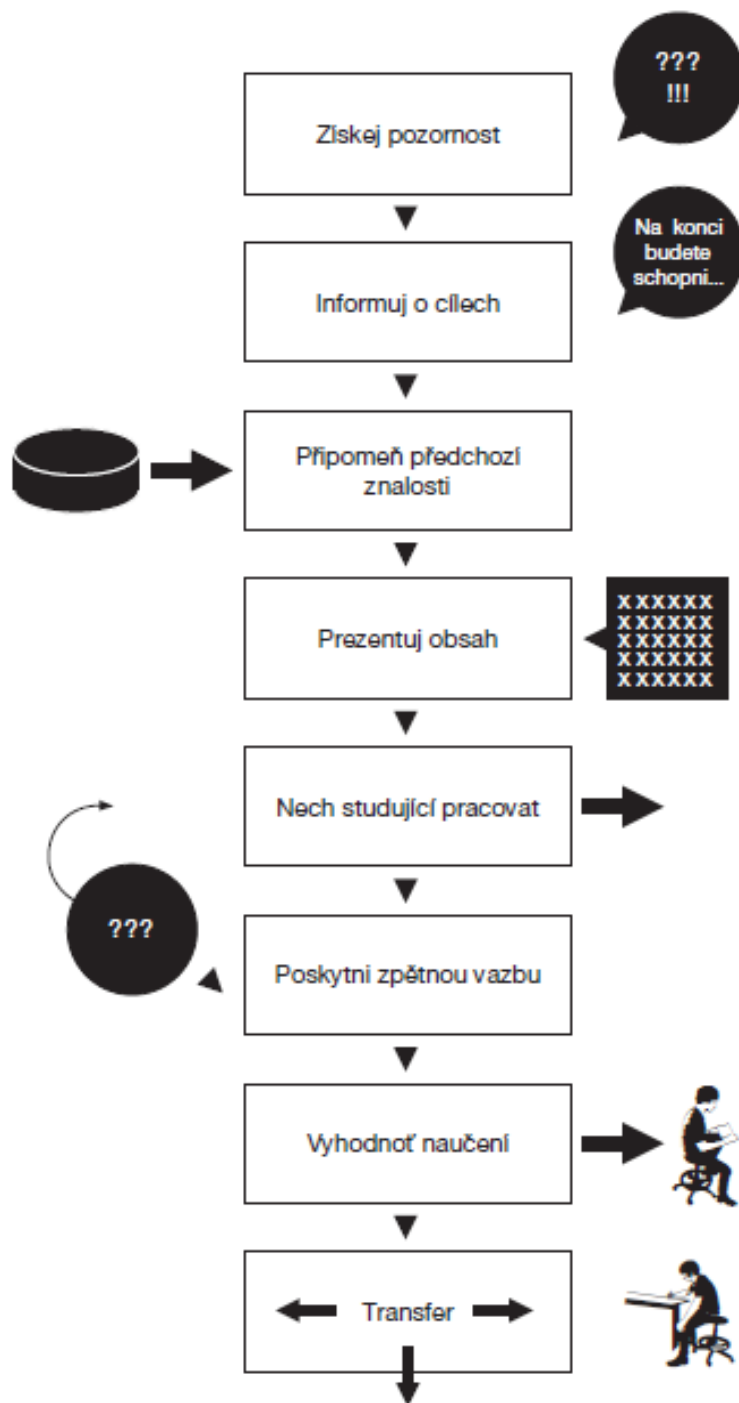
???
!!!

Získej pozornost

Na konci budete schopni...

Informuj o cílech

Připomeň předchozí znalosti

Prezentuj obsah

XXXXXX
XXXXXX
XXXXXX
XXXXXX
XXXXXX

Nech studující pracovat

???

Poskytni zpětnou vazbu

Vyhodnoť naučení

Transfer